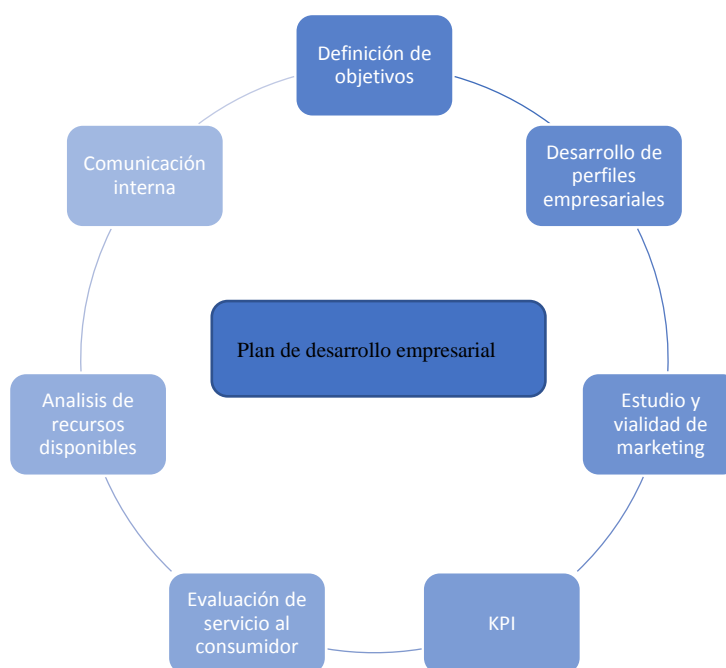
Definición de objetivos

Desarrollo de perfiles empresariales

Estudio y vialidad de marketing

KPI

Evaluación de servicio al consumidor

Analisis de recursos disponibles

Comunicación interna

Plan de desarrollo empresarial